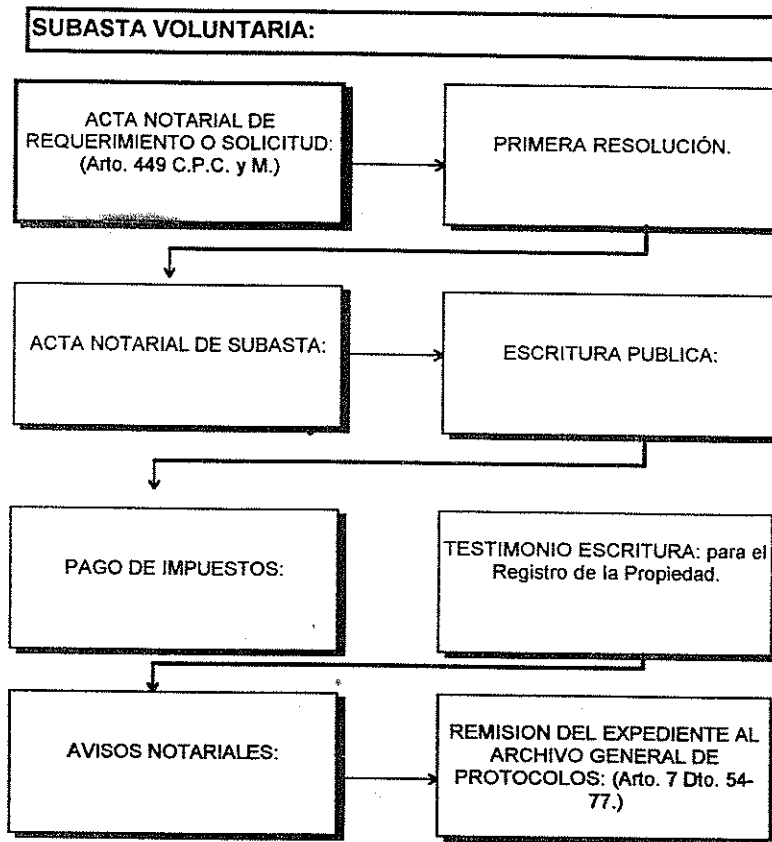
SUBASTA VOLUNTARIA:

ACTA NOTARIAL DE REQUERIMIENTO O SOLICITUD: (Arto. 449 C.P.C. y M.)

PRIMERA RESOLUCIÓN.

ACTA NOTARIAL DE SUBASTA:

ESCRITURA PUBLICA:

PAGO DE IMPUESTOS:

TESTIMONIO ESCRITURA: para el Registro de la Propiedad.

AVISOS NOTARIALES:

REMISION DEL EXPEDIENTE AL ARCHIVO GENERAL DE PROTOCOLOS: (Arto. 7 Dto. 54-77.)